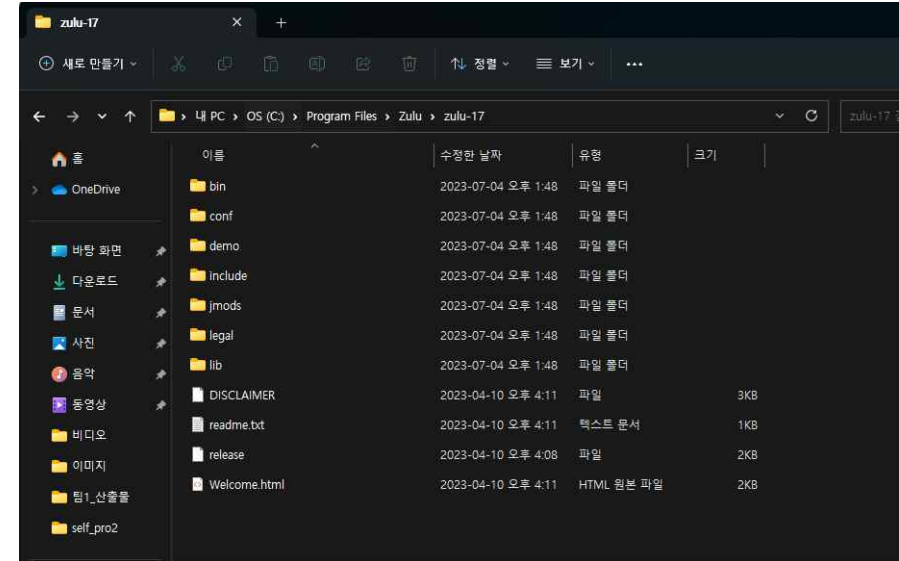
zulu-17 ×  +

새로 만들기 ˅  정렬 ˅  보기 ˅  ...

← → ˅ ↑  > 내 PC > OS (C:) > Program Files > Zulu > zulu-17  ˅ C  zulu-17 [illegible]

홈
OneDrive

바탕 화면
다운로드
문서
사진
음악
동영상
비디오
이미지
팀1_산출물
self_pro2

| 이름 | 수정한 날짜 | 유형 | 크기 |
|---|---|---|---|
| bin | 2023-07-04 오후 1:48 | 파일 폴더 | |
| conf | 2023-07-04 오후 1:48 | 파일 폴더 | |
| demo | 2023-07-04 오후 1:48 | 파일 폴더 | |
| include | 2023-07-04 오후 1:48 | 파일 폴더 | |
| jmods | 2023-07-04 오후 1:48 | 파일 폴더 | |
| legal | 2023-07-04 오후 1:48 | 파일 폴더 | |
| lib | 2023-07-04 오후 1:48 | 파일 폴더 | |
| DISCLAIMER | 2023-04-10 오후 4:11 | 파일 | 3KB |
| readme.txt | 2023-04-10 오후 4:11 | 텍스트 문서 | 1KB |
| release | 2023-04-10 오후 4:08 | 파일 | 2KB |
| Welcome.html | 2023-04-10 오후 4:11 | HTML 원본 파일 | 2KB |